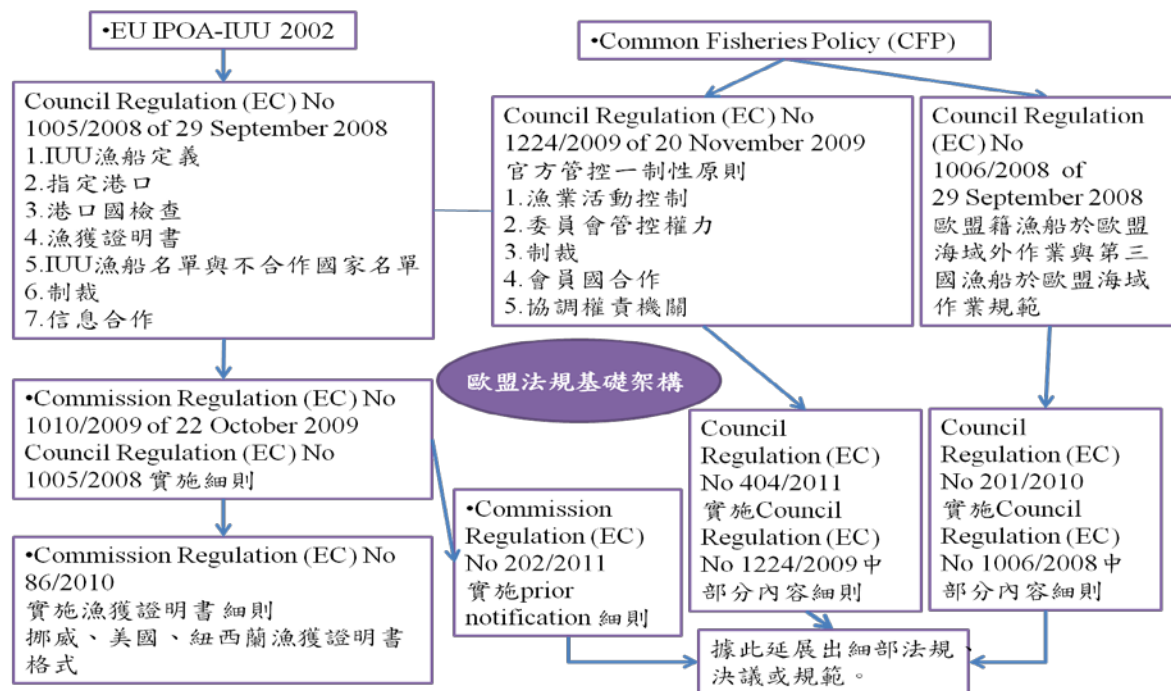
•EU IPOA-IUU 2002

•Common Fisheries Policy (CFP)

Council Regulation (EC) No 1005/2008 of 29 September 2008
1.IUU漁船定義
2.指定港口
3.港口國檢查
4.漁獲證明書
5.IUU漁船名單與不合作國家名單
6.制裁
7.信息合作

Council Regulation (EC) No 1224/2009 of 20 November 2009
官方管控一制性原則
1.漁業活動控制
2.委員會管控權力
3.制裁
4.會員國合作
5.協調權責機關

Council Regulation (EC) No 1006/2008 of 29 September 2008
歐盟籍漁船於歐盟海域外作業與第三國漁船於歐盟海域作業規範

歐盟法規基礎架構

•Commission Regulation (EC) No 1010/2009 of 22 October 2009
Council Regulation (EC) No 1005/2008 實施細則

•Commission Regulation (EC) No 86/2010
實施漁獲證明書細則
挪威、美國、紐西蘭漁獲證明書格式

•Commission Regulation (EC) No 202/2011
實施prior notification 細則

Council Regulation (EC) No 404/2011
實施Council Regulation (EC) No 1224/2009中部分內容細則

Council Regulation (EC) No 201/2010
實施Council Regulation (EC) No 1006/2008中部分內容細則

據此延展出細部法規、決議或規範。